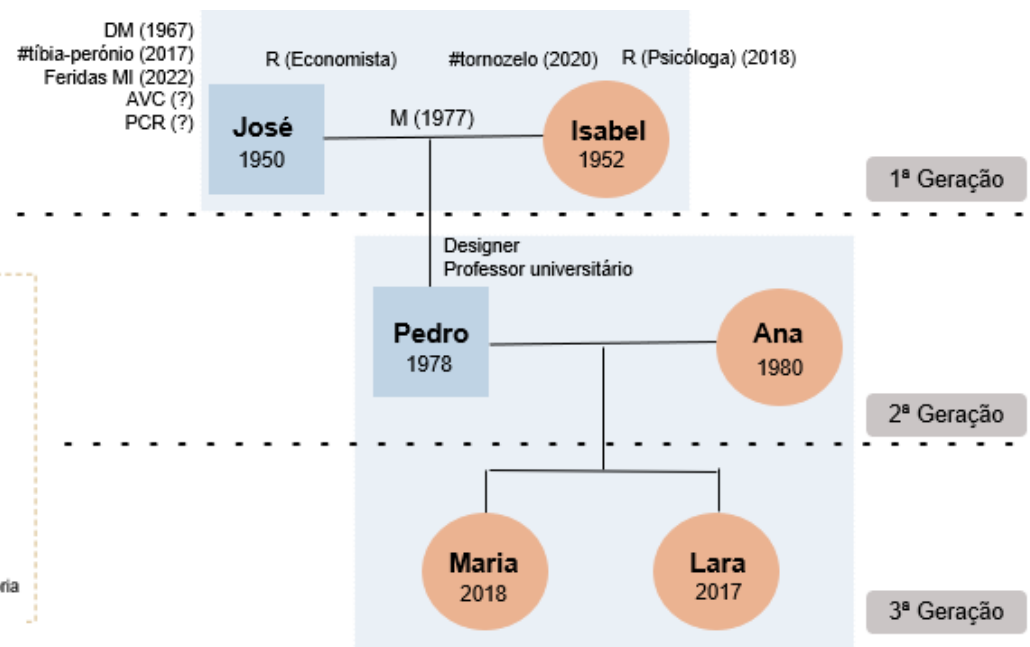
DM (1967)
#tíbia-perónio (2017)
Feridas MI (2022)
AVC (?)
PCR (?)

R (Economista)

#tornozelo (2020)

R (Psicóloga) (2018)

José
1950

M (1977)

Isabel
1952

1ª Geração

Designer
Professor universitário

Pedro
1978

Ana
1980

2ª Geração

Maria
2018

Lara
2017

3ª Geração

ria